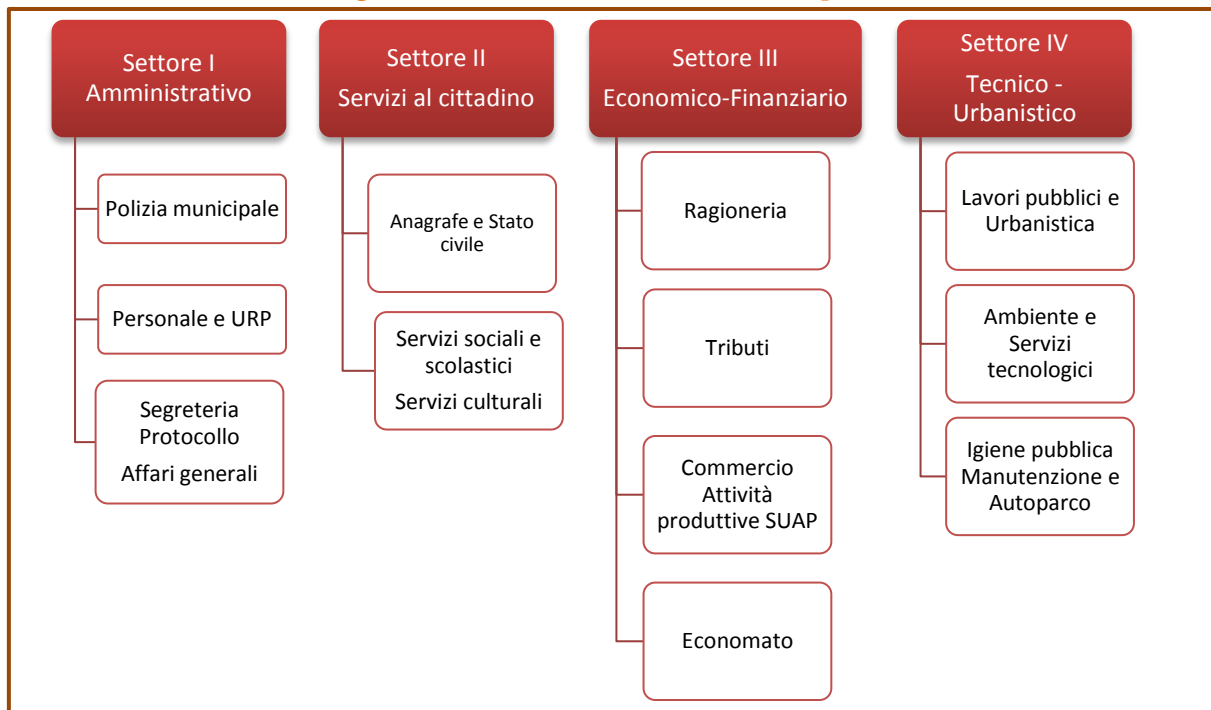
Settore I
Amministrativo

Polizia municipale

Personale e URP

Segreteria
Protocollo
Affari generali

Settore II
Servizi al cittadino

Anagrafe e Stato civile

Servizi sociali e scolastici
Servizi culturali

Settore III
Economico-Finanziario

Ragioneria

Tributi

Commercio
Attività produttive SUAP

Economato

Settore IV
Tecnico - Urbanistico

Lavori pubblici e Urbanistica

Ambiente e Servizi tecnologici

Igiene pubblica
Manutenzione e Autoparco